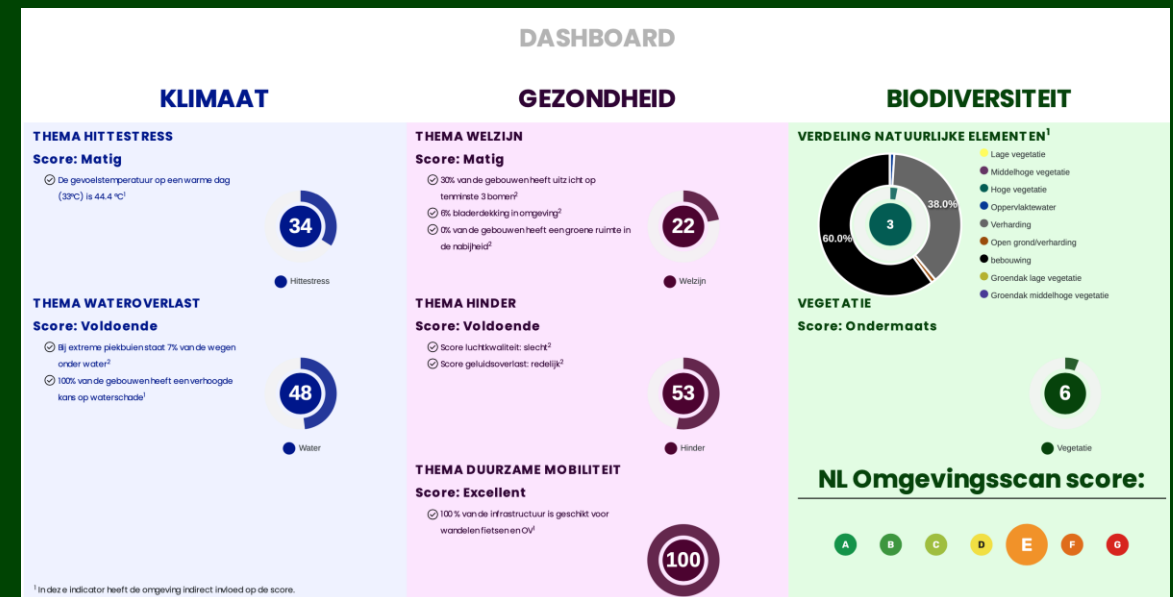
DASHBOARD

KLIMAAT

THEMA HITTESTRESS

Score: Matig

De gevoelstemperatuur op een warme dag (33°C) is 44.4 °C$^1$

34

Hittestress

THEMA WATEROVERLAST

Score: Voldoende

Bij extreme piekbuien staat 7% van de wegen onder water$^2$

100% van de gebouwen heeft een verhoogde kans op waterschade$^1$

48

Water

$^1$ In deze indicator heeft de omgeving indirect invloed op de score.

GEZONDHEID

THEMA WELZIJN

Score: Matig

30% van de gebouwen heeft uitzicht op tenminste 3 bomen$^2$

6% bladerdekking in omgeving$^2$

0% van de gebouwen heeft een groene ruimte in de nabijheid$^2$

22

Welzijn

THEMA HINDER

Score: Voldoende

Score luchtkwaliteit: slecht$^2$

Score geluidsoverlast: redelijk$^2$

53

Hinder

THEMA DUURZAME MOBILITEIT

Score: Excellent

100 % van de infrastructuur is geschikt voor wandelen fietsen en OV$^1$

100

BIODIVERSITEIT

VERDELING NATUURLIJKE ELEMENTEN$^1$

3

38.0%

60.0%

Lage vegetatie

Middelhoge vegetatie

Hoge vegetatie

Oppervlaktewater

Verharding

Open grond/verharding

bebouwing

Groendak lage vegetatie

Groendak middelhoge vegetatie

VEGETATIE

Score: Ondermaats

6

Vegetatie

NL Omgevingsscan score:

A B C D E F G